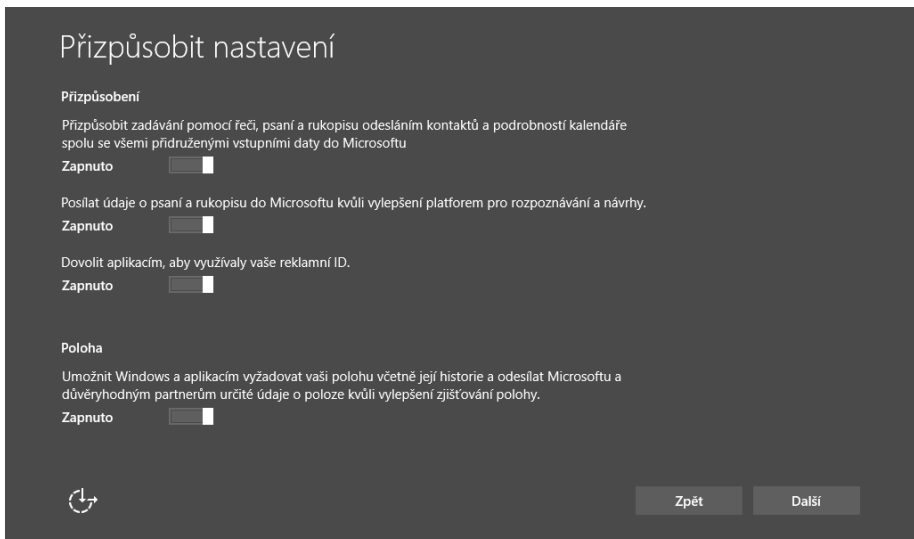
Přizpůsobit nastavení

Přizpůsobení

Přizpůsobit zadávání pomocí řeči, psaní a rukopisu odesláním kontaktů a podrobností kalendáře spolu se všemi přidruženými vstupními daty do Microsoftu

Zapnuto

Posílat údaje o psaní a rukopisu do Microsoftu kvůli vylepšení platforem pro rozpoznávání a návrhy.

Zapnuto

Dovolit aplikacím, aby využívaly vaše reklamní ID.

Zapnuto

Poloha

Umožnit Windows a aplikacím vyžadovat vaši polohu včetně její historie a odesílat Microsoftu a důvěryhodným partnerům určité údaje o poloze kvůli vylepšení zjišťování polohy.

Zapnuto

Zpět

Další